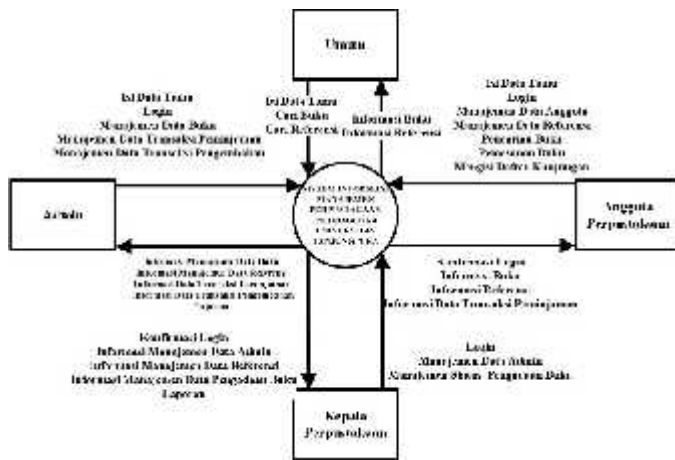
Umum

Isi Data Tamu
Login
Manajemen Data Buku
Manajemen Data Transaksi Peminjaman
Manajemen Data Transaksi Pengembalian

Isi Data Tamu
Cari Buku
Cari Referensi

Informasi Buku
Informasi Referensi

Isi Data Tamu
Login
Manajemen Data Anggota
Manajemen Data Referensi
Pencarian Buku
Pemesanan Buku
Mengisi Daftar Kunjungan

Admin

SISTEM INFORMASI MANAJEMEN PERPUSTAKAAN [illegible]

Anggota Perpustakaan

Informasi Manajemen Data Buku
Informasi Manajemen Data Referensi
Informasi Data Transaksi Peminjaman
Informasi Data Transaksi Pengembalian
Laporan

Konfirmasi Login
Informasi Buku
Informasi Referensi
Informasi Data Transaksi Peminjaman

Konfirmasi Login
Informasi Manajemen Data Admin
Informasi Manajemen Data Referensi
Informasi Manajemen Data Pengadaan Buku
Laporan

Login
Manajemen Data Admin
Manajemen Status Pengadaan Buku

Kepala Perpustakaan